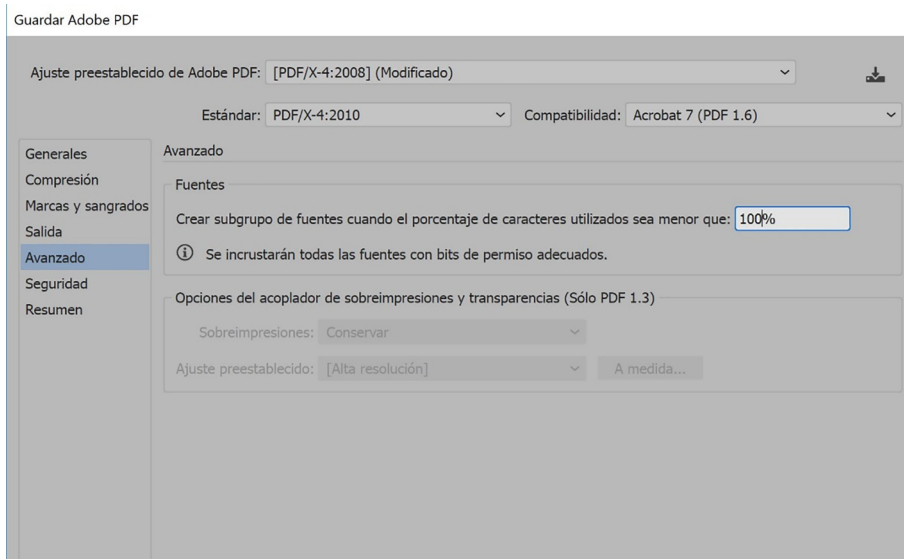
Guardar Adobe PDF

Ajuste preestablecido de Adobe PDF: [PDF/X-4:2008] (Modificado)

Estándar: PDF/X-4:2010

Compatibilidad: Acrobat 7 (PDF 1.6)

Generales
Compresión
Marcas y sangrados
Salida
Avanzado
Seguridad
Resumen

Avanzado

Fuentes

Crear subgrupo de fuentes cuando el porcentaje de caracteres utilizados sea menor que: 100%

Se incrustarán todas las fuentes con bits de permiso adecuados.

Opciones del acoplador de sobreimpresiones y transparencias (Sólo PDF 1.3)

Sobreimpresiones: Conservar

Ajuste preestablecido: [Alta resolución]

A medida...